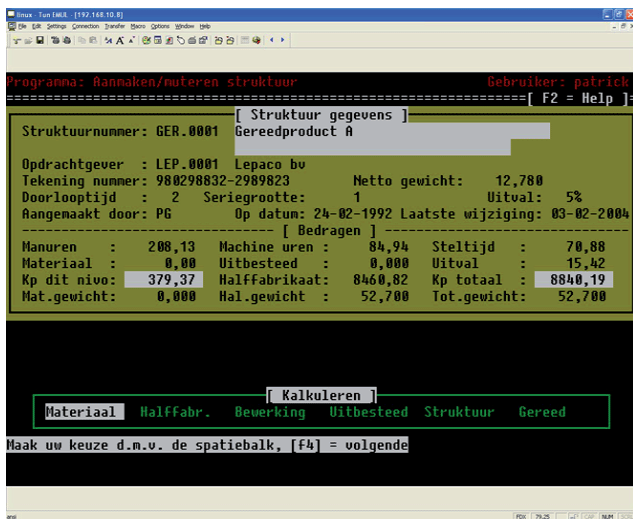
linux - Tun EMUL - [192.168.10.8]

File Edit Settings Connection Transfer Macro Options Window Help

Programma: Aannaken/muteren struktuur Gebruiker: patrick

=====================================================[ F2 = Help ]=

[ Struktuur gegevens ]

Struktuurnummer: GER.0001 Gereedproduct A

Opdrachtgever : LEP.0001 Lepaco bv
Tekening nummer: 980298832-2989823 Netto gewicht: 12,780
Doorlooptijd : 2 Seriegrootte: 1 Uitval: 5%
Aangemaakt door: PG Op datum: 24-02-1992 Laatste wijziging: 03-02-2004

[ Bedragen ]

| | | | | | | | |
|---|---|---|---|---|---|---|---|
| Manuren | : | 208,13 | Machine uren : | 84,94 | Steltijd | : | 70,88 |
| Materiaal | : | 0,00 | Uitbesteed : | 0,000 | Uitval | : | 15,42 |
| Kp dit nivo: | | 379,37 | Halffabrikaat: | 8460,82 | Kp totaal | : | 8840,19 |
| Mat.gewicht | : | 0,000 | Hal.gewicht : | 52,700 | Tot.gewicht | : | 52,700 |

[ Kalkuleren ]

Materiaal Halffabr. Bewerking Uitbesteed Struktuur Gereed

Maak uw keuze d.m.v. de spatiebalk, [f4] = volgende

ansi FDX 79,25 CAP NUM